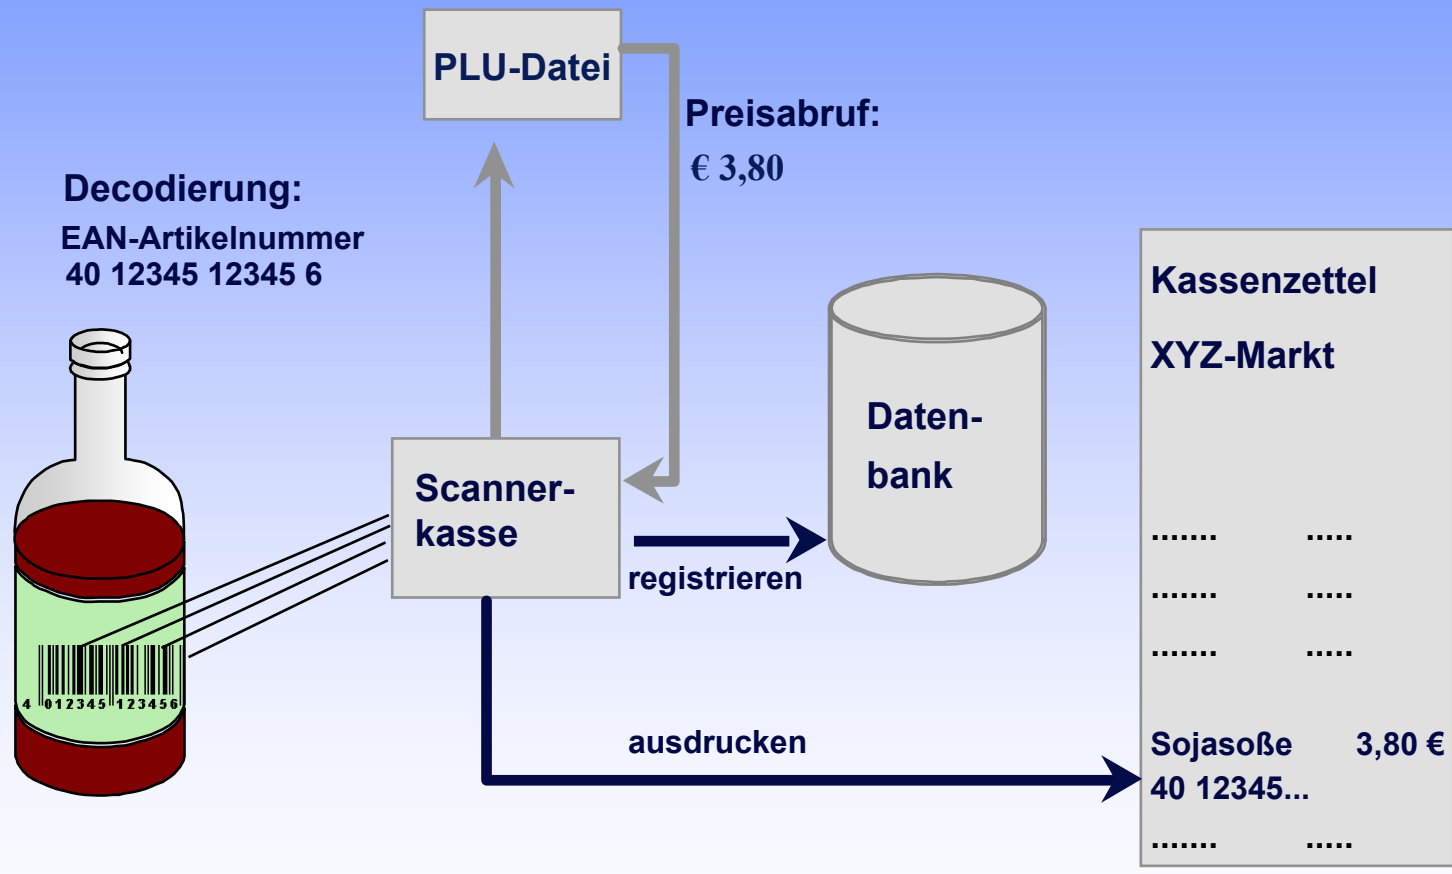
PLU-Datei

Preisabruf:
€ 3,80

Decodierung:
EAN-Artikelnummer
40 12345 12345 6

4 012345 123456

Scanner-kasse

registrieren

Daten-bank

ausdrucken

Kassenzettel

XYZ-Markt

....... .....
....... .....
....... .....

Sojasoße 3,80 €
40 12345...
....... .....